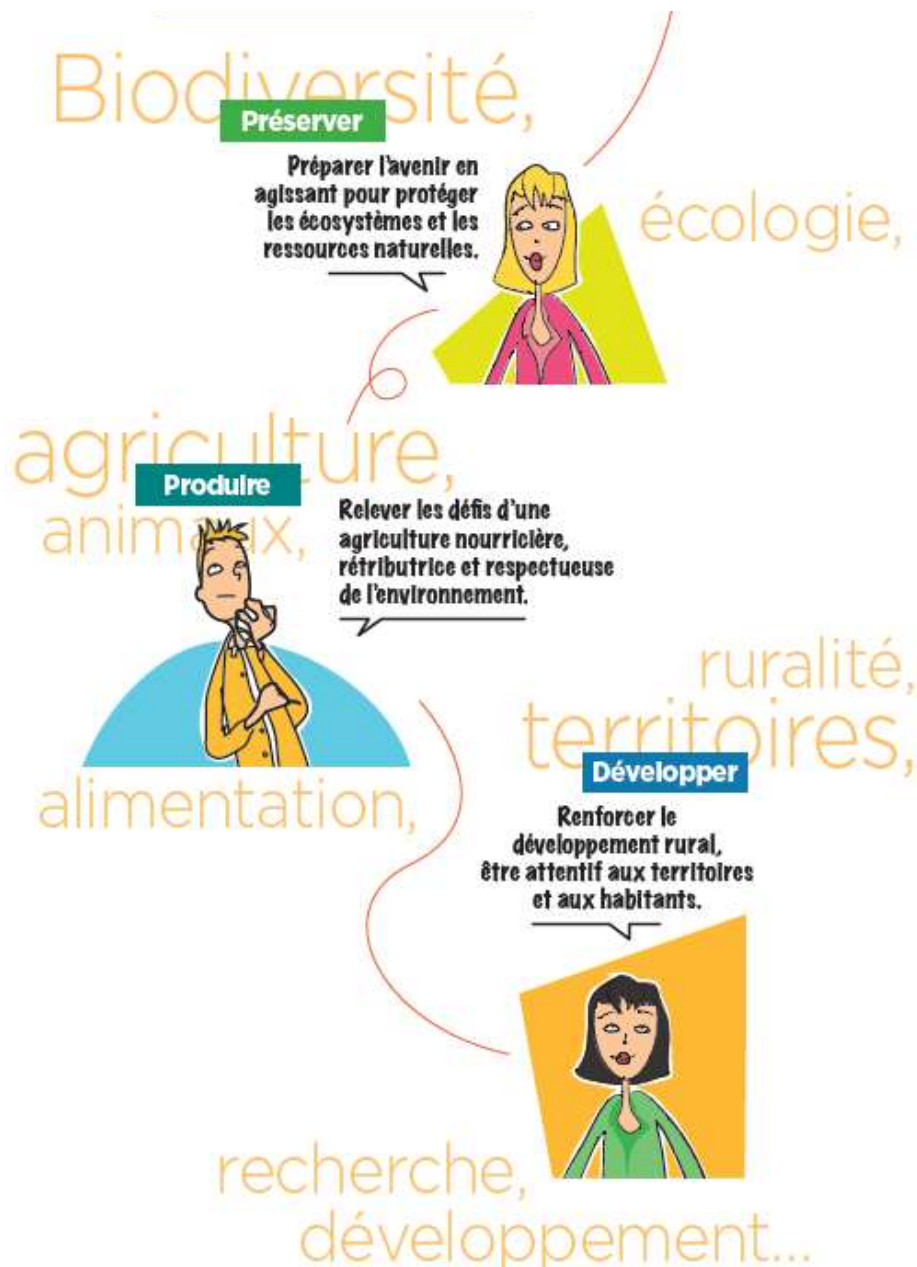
Biodiversité,

Préserver

Préparer l'avenir en agissant pour protéger les écosystèmes et les ressources naturelles.

écologie,

agriculture,

Produire

animaux,

Relever les défis d'une agriculture nourricière, rétributrice et respectueuse de l'environnement.

ruralité,

territoires,

Développer

alimentation,

Renforcer le développement rural, être attentif aux territoires et aux habitants.

recherche,

développement...